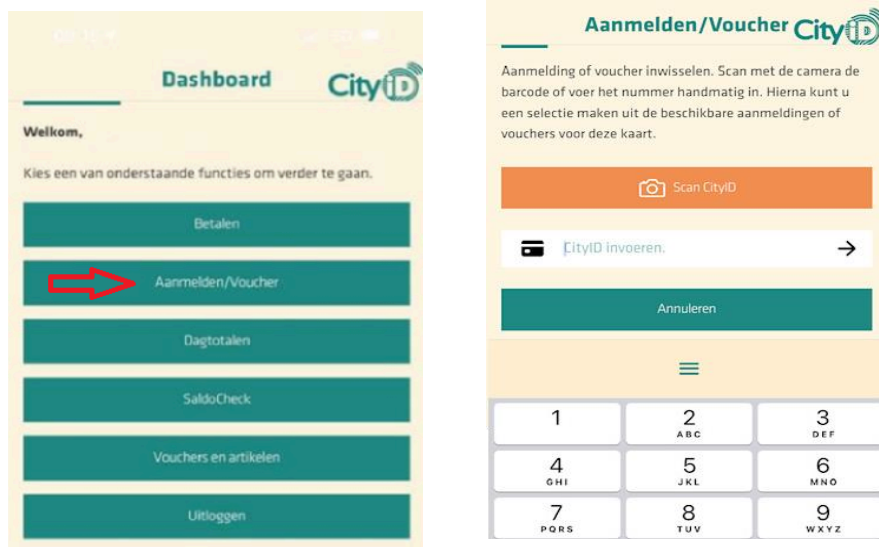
Dashboard CityID

Welkom,

Kies een van onderstaande functies om verder te gaan.

Betalen

Aanmelden/Voucher

Dagtotalen

SaldoCheck

Vouchers en artikelen

Uitloggen

Aanmelden/Voucher CityID

Aanmelding of voucher inwisselen. Scan met de camera de barcode of voer het nummer handmatig in. Hierna kunt u een selectie maken uit de beschikbare aanmeldingen of vouchers voor deze kaart.

Scan CityID

CityID invoeren.

Annuleren

| 1 | 2 ABC | 3 DEF |
|---|---|---|
| 4 GHI | 5 JKL | 6 MNO |
| 7 PQRS | 8 TUV | 9 WXYZ |